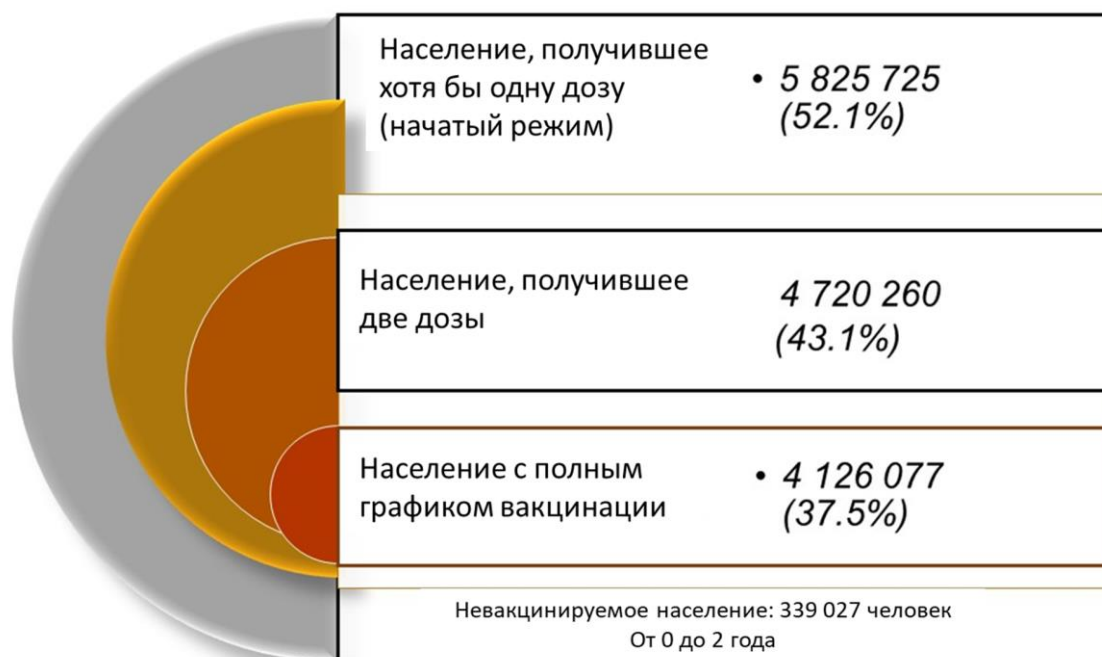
Население, получившее хотя бы одну дозу (начатый режим)

• 5 825 725 (52.1%)

Население, получившее две дозы

4 720 260 (43.1%)

Население с полным графиком вакцинации

• 4 126 077 (37.5%)

Невакцинируемое население: 339 027 человек
От 0 до 2 года